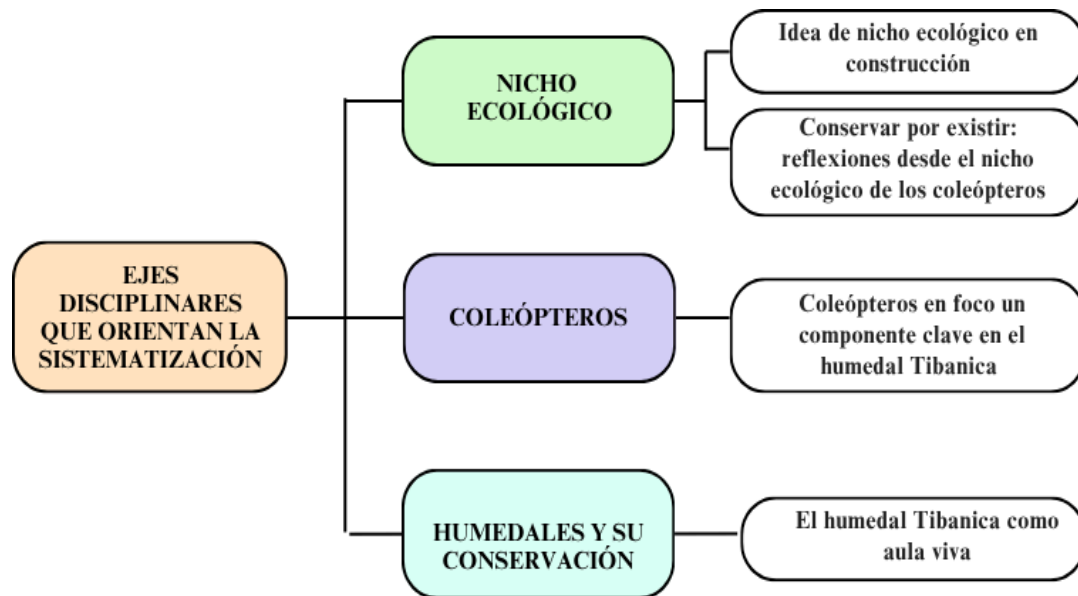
EJES DISCIPLINARES QUE ORIENTAN LA SISTEMATIZACIÓN

NICHO ECOLÓGICO

Idea de nicho ecológico en construcción

Conservar por existir: reflexiones desde el nicho ecológico de los coleópteros

COLEÓPTEROS

Coleópteros en foco un componente clave en el humedal Tibanica

HUMEDALES Y SU CONSERVACIÓN

El humedal Tibanica como aula viva